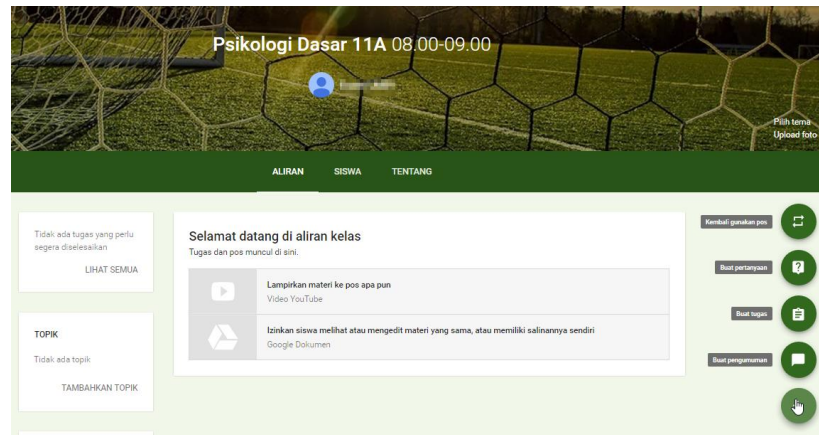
Psikologi Dasar 11A 08.00-09.00

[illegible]

Pilih tema
Upload foto

ALIRAN SISWA TENTANG

Tidak ada tugas yang perlu segera diselesaikan

LIHAT SEMUA

TOPIK

Tidak ada topik

TAMBAHKAN TOPIK

Selamat datang di aliran kelas

Tugas dan pos muncul di sini.

Lampirkan materi ke pos apa pun
Video YouTube

Izinkan siswa melihat atau mengedit materi yang sama, atau memiliki salinannya sendiri
Google Dokumen

Kembali gunakan pos

Buat pertanyaan

Buat tugas

Buat pengumuman